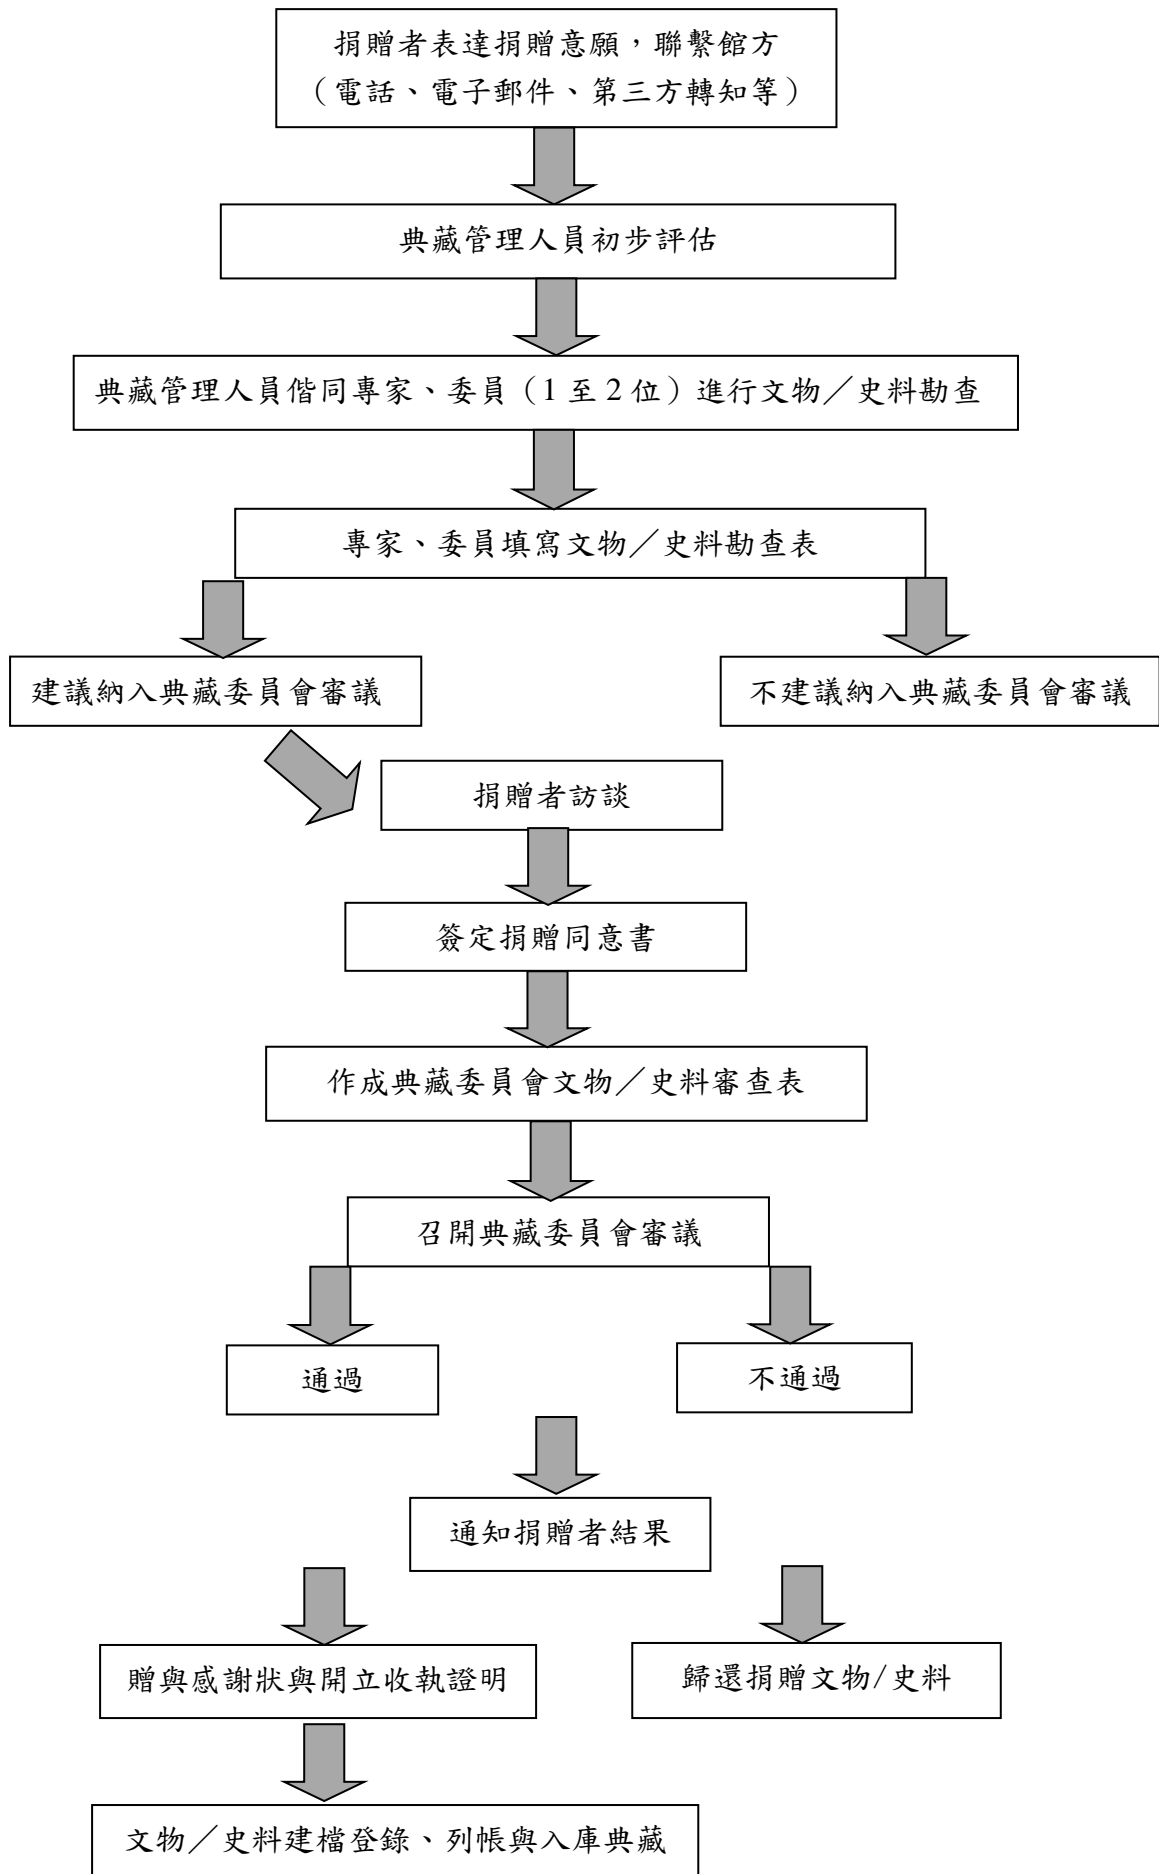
捐贈者表達捐贈意願，聯繫館方（電話、電子郵件、第三方轉知等）

典藏管理人員初步評估

典藏管理人員偕同專家、委員（1 至 2 位）進行文物／史料勘查

專家、委員填寫文物／史料勘查表

建議納入典藏委員會審議

不建議納入典藏委員會審議

捐贈者訪談

簽定捐贈同意書

作成典藏委員會文物／史料審查表

召開典藏委員會審議

通過

不通過

通知捐贈者結果

贈與感謝狀與開立收執證明

歸還捐贈文物/史料

文物／史料建檔登錄、列帳與入庫典藏